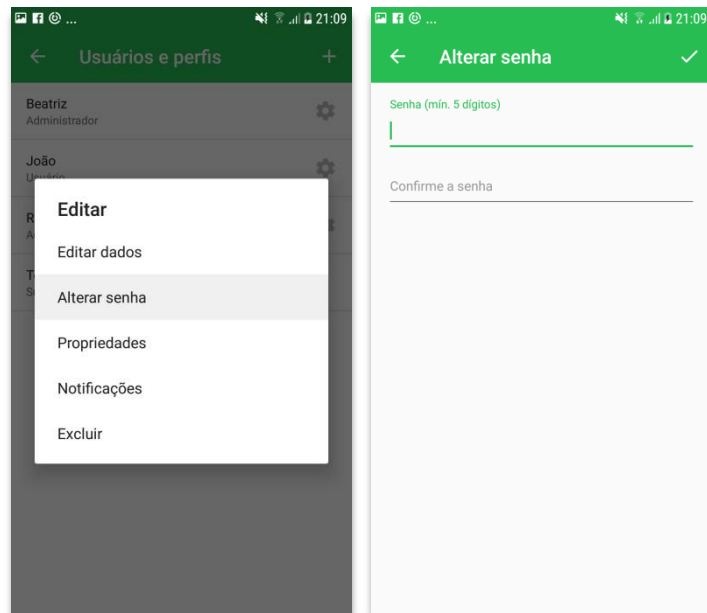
21:09

Usuários e perfis

Beatriz
Administrador

João
Usuário

R
A

T
S

Editar

Editar dados

Alterar senha

Propriedades

Notificações

Excluir

21:09

Alterar senha

Senha (mín. 5 dígitos)

Confirme a senha